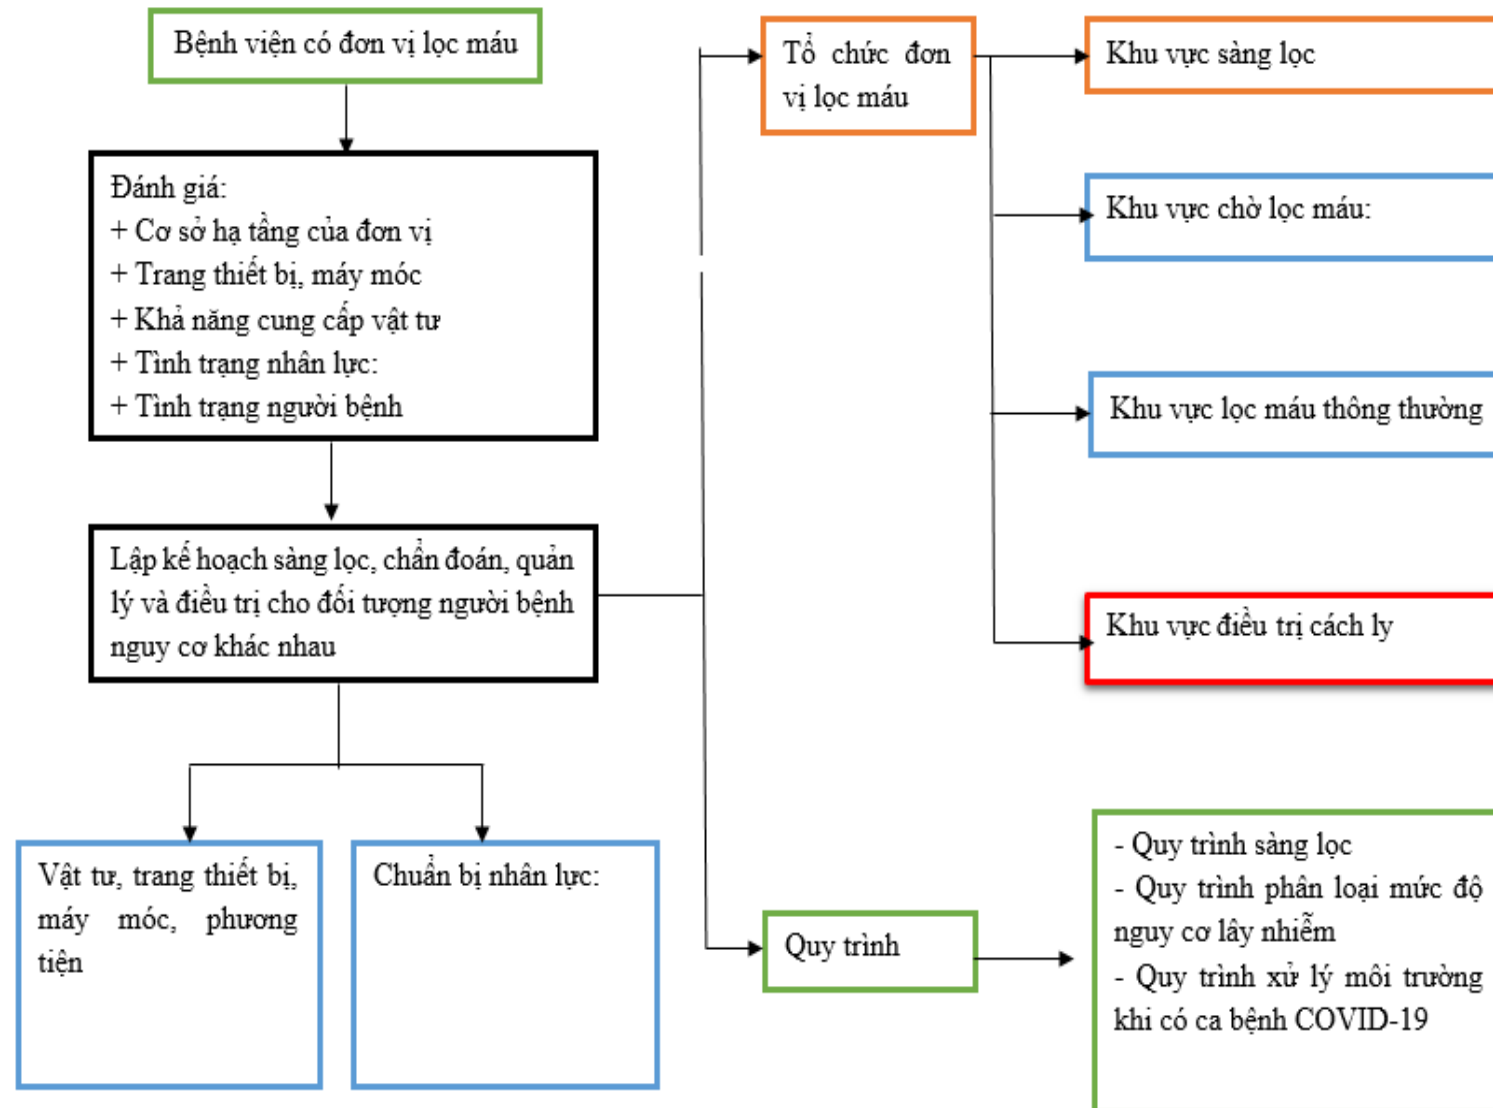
Bệnh viện có đơn vị lọc máu

Đánh giá:
+ Cơ sở hạ tầng của đơn vị
+ Trang thiết bị, máy móc
+ Khả năng cung cấp vật tư
+ Tình trạng nhân lực:
+ Tình trạng người bệnh

Lập kế hoạch sàng lọc, chẩn đoán, quản lý và điều trị cho đối tượng người bệnh nguy cơ khác nhau

Vật tư, trang thiết bị, máy móc, phương tiện

Chuẩn bị nhân lực:

Tổ chức đơn vị lọc máu

Khu vực sàng lọc

Khu vực chờ lọc máu:

Khu vực lọc máu thông thường

Khu vực điều trị cách ly

Quy trình

- Quy trình sàng lọc
- Quy trình phân loại mức độ nguy cơ lây nhiễm
- Quy trình xử lý môi trường khi có ca bệnh COVID-19